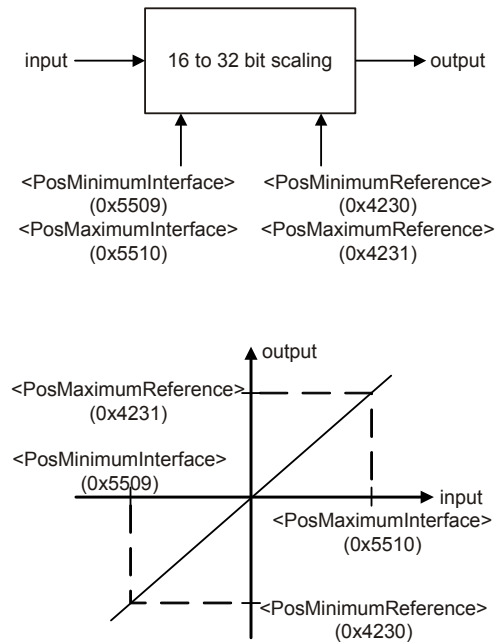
input

16 to 32 bit scaling

output

<PosMinimumInterface>
(0x5509)
<PosMaximumInterface>
(0x5510)

<PosMinimumReference>
(0x4230)
<PosMaximumReference>
(0x4231)

output

<PosMaximumReference>
(0x4231)

<PosMinimumInterface>
(0x5509)

input

<PosMaximumInterface>
(0x5510)

<PosMinimumReference>
(0x4230)